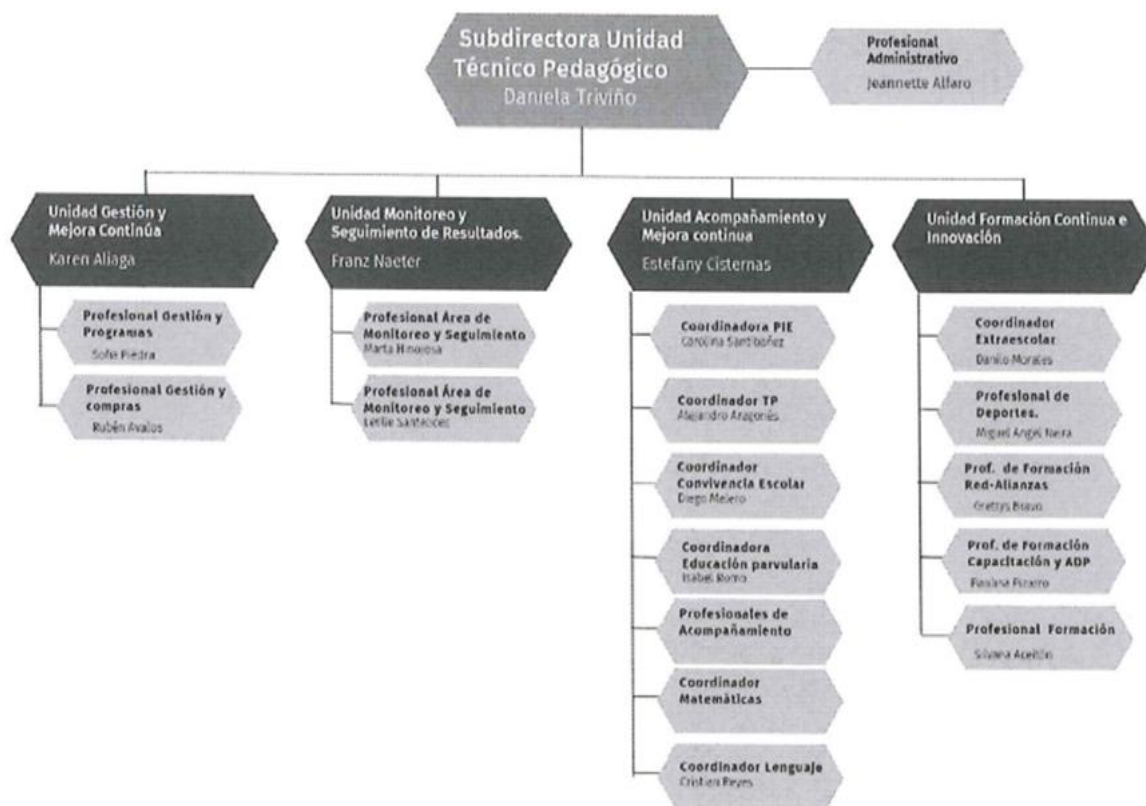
Subdirectora Unidad Técnico Pedagógico
Daniela Triviño

Profesional Administrativo
Jeannette Alfaro

Unidad Gestión y Mejora Continúa
Karen Aliaga

Profesional Gestión y Programas
Sofie Piedra

Profesional Gestión y compras
Rubén Avalos

Unidad Monitoreo y Seguimiento de Resultados.
Franz Naeter

Profesional Área de Monitoreo y Seguimiento
Marta Hinojosa

Profesional Área de Monitoreo y Seguimiento
Leslie Santelices

Unidad Acompañamiento y Mejora continua
Estefany Cisternas

Coordinadora PIE
Carolina Santibáñez

Coordinador TP
Alejandro Aragonés

Coordinador Convivencia Escolar
Diego Melero

Coordinadora Educación parvularia
Isabel Romo

Profesionales de Acompañamiento

Coordinador Matemáticas

Coordinador Lenguaje
Cristian Reyes

Unidad Formación Continua e Innovación

Coordinador Extraescolar
Danilo Morales

Profesional de Deportes.
Miguel Angel Neira

Prof. de Formación Red-Alianzas
Grettys Bravo

Prof. de Formación Capacitación y ADP
Paulina Pizarro

Profesional Formación
Silvana Aceitón